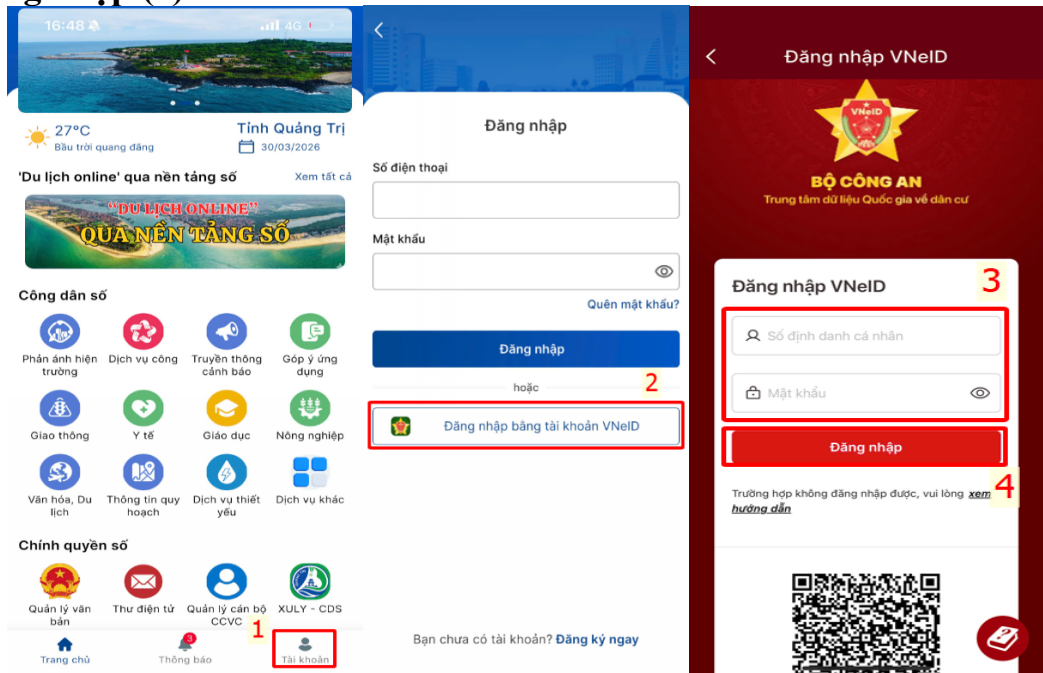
16:48 4G

27°C
Bầu trời quang đãng
Tỉnh Quảng Trị
30/03/2026

'Du lịch online' qua nền tảng số
Xem tất cả

"DU LỊCH ONLINE"
QUA NỀN TẢNG SỐ

Công dân số

Phản ánh hiện trường
Dịch vụ công
Truyền thông cảnh báo
Góp ý ứng dụng
Giao thông
Y tế
Giáo dục
Nông nghiệp
Văn hóa, Du lịch
Thông tin quy hoạch
Dịch vụ thiết yếu
Dịch vụ khác

Chính quyền số

Quản lý văn bản
Thư điện tử
Quản lý cán bộ CCVC
XULY - CDS

Trang chủ
3
Thông báo
1
Tài khoản

Đăng nhập

Số điện thoại

Mật khẩu

Quên mật khẩu?

Đăng nhập

hoặc

2

Đăng nhập bằng tài khoản VNeID

Bạn chưa có tài khoản? Đăng ký ngay

Đăng nhập VNeID

VNeID
BỘ CÔNG AN
Trung tâm dữ liệu Quốc gia về dân cư

Đăng nhập VNeID
3

Số định danh cá nhân

Mật khẩu

Đăng nhập

4

Trường hợp không đăng nhập được, vui lòng xem hướng dẫn